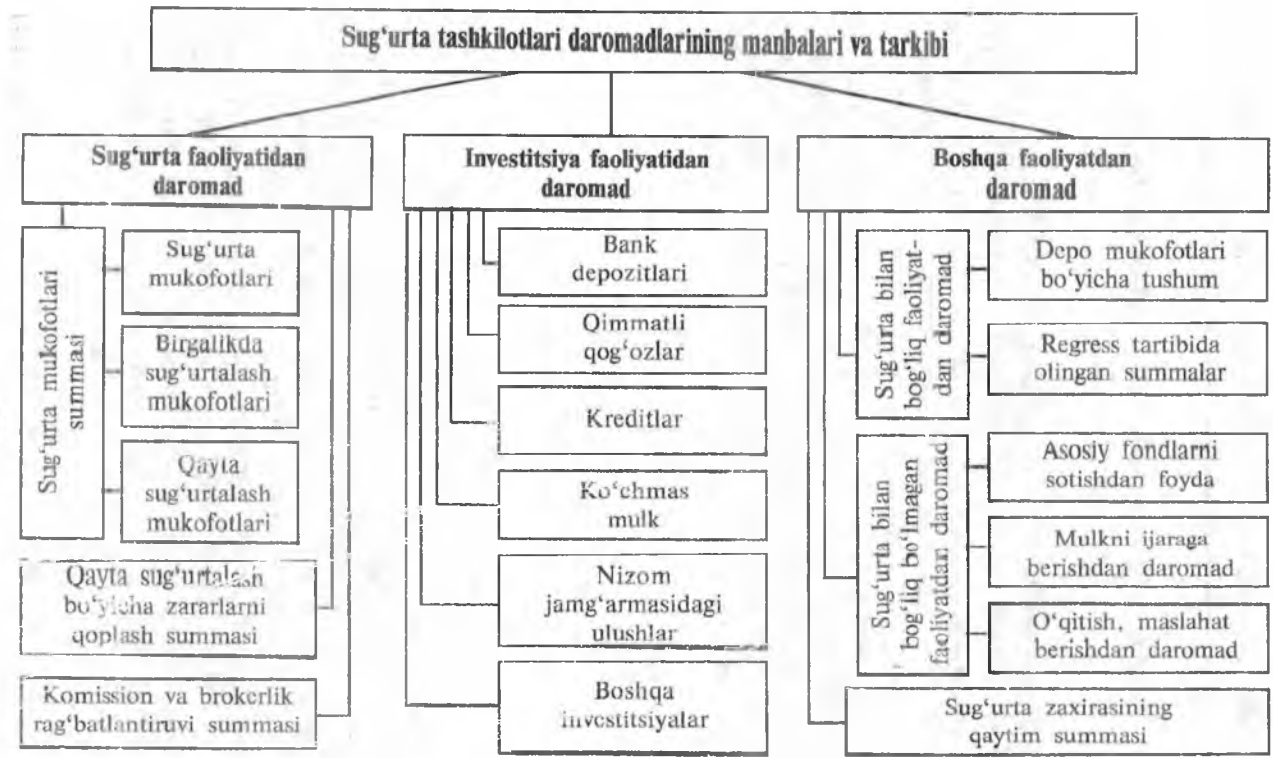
Sug'urta tashkilotlari daromadlarining manbalari va tarkibi

Sug'urta faoliyatidan daromad

Sug'urta mukofotlari summasi

Sug'urta mukofotlari

Birgalikda sug'urtalash mukofotlari

Qayta sug'urtalash mukofotlari

Qayta sug'urtalash bo'yicha zararlarni qoplash summasi

Komission va brokerlik rag'batlantiruvi summasi

Investitsiya faoliyatidan daromad

Bank depozitlari

Qimmatli qog'ozlar

Kreditlar

Ko'chmas mulk

Nizom jamg'armasidagi ulushlar

Boshqa investitsiyalar

Boshqa faoliyatdan daromad

Sug'urta bilan bog'liq faoliyatdan daromad

Depo mukofotlari bo'yicha tushum

Regress tartibida olingan summalar

Sug'urta bilan bog'liq bo'lmagan faoliyatdan daromad

Asosiy fondlarni sotishdan foyda

Mulkni ijaraga berishdan daromad

O'qitish, maslahat berishdan daromad

Sug'urta zaxirasining qaytim summasi